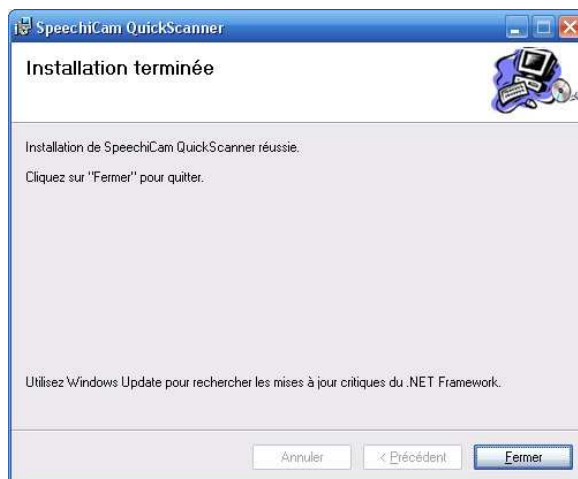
SpeechiCam QuickScanner

Installation terminée

Installation de SpeechiCam QuickScanner réussie.

Cliquez sur "Fermer" pour quitter.

Utilisez Windows Update pour rechercher les mises à jour critiques du .NET Framework.

Annuler

< Précédent

Fermer